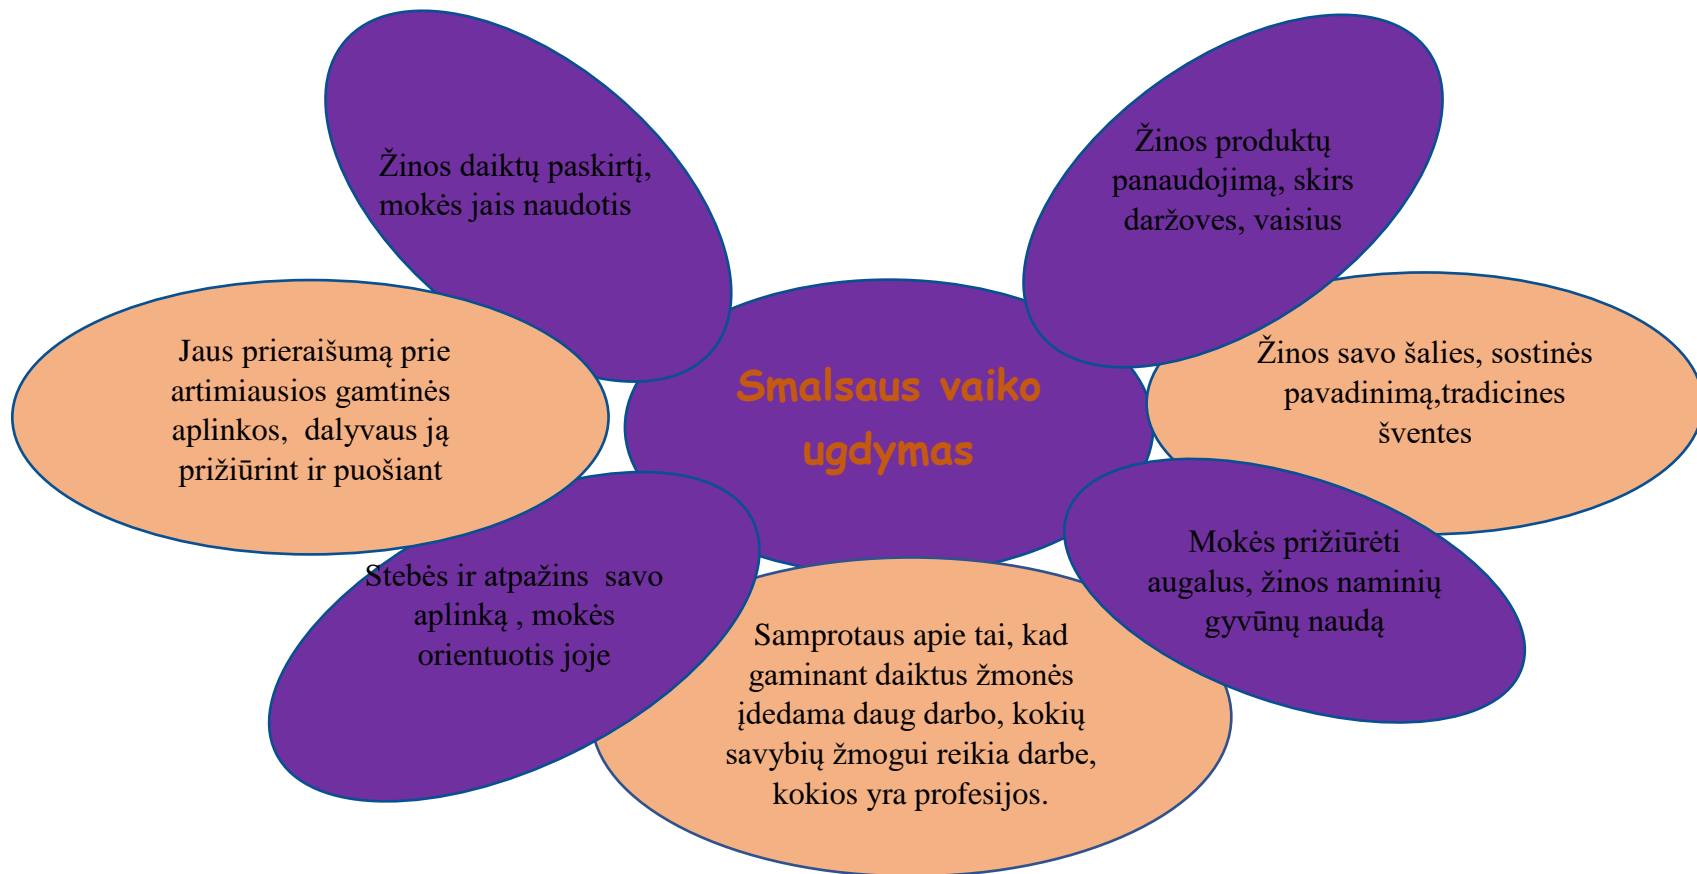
Smalsaus vaiko ugdymas

Žinos daiktų paskirtį, mokės jais naudotis

Žinos produktų panaudojimą, skirs daržoves, vaisius

Jaus prieraišumą prie artimiausios gamtinės aplinkos, dalyvaus ją prižiūrint ir puošiant

Žinos savo šalies, sostinės pavadinimą,tradicines šventes

Stebės ir atpažins savo aplinką , mokės orientuotis joje

Mokės prižiūrėti augalus, žinos naminių gyvūnų naudą

Samprotaus apie tai, kad gaminant daiktus žmonės įdedama daug darbo, kokių savybių žmogui reikia darbe, kokios yra profesijos.